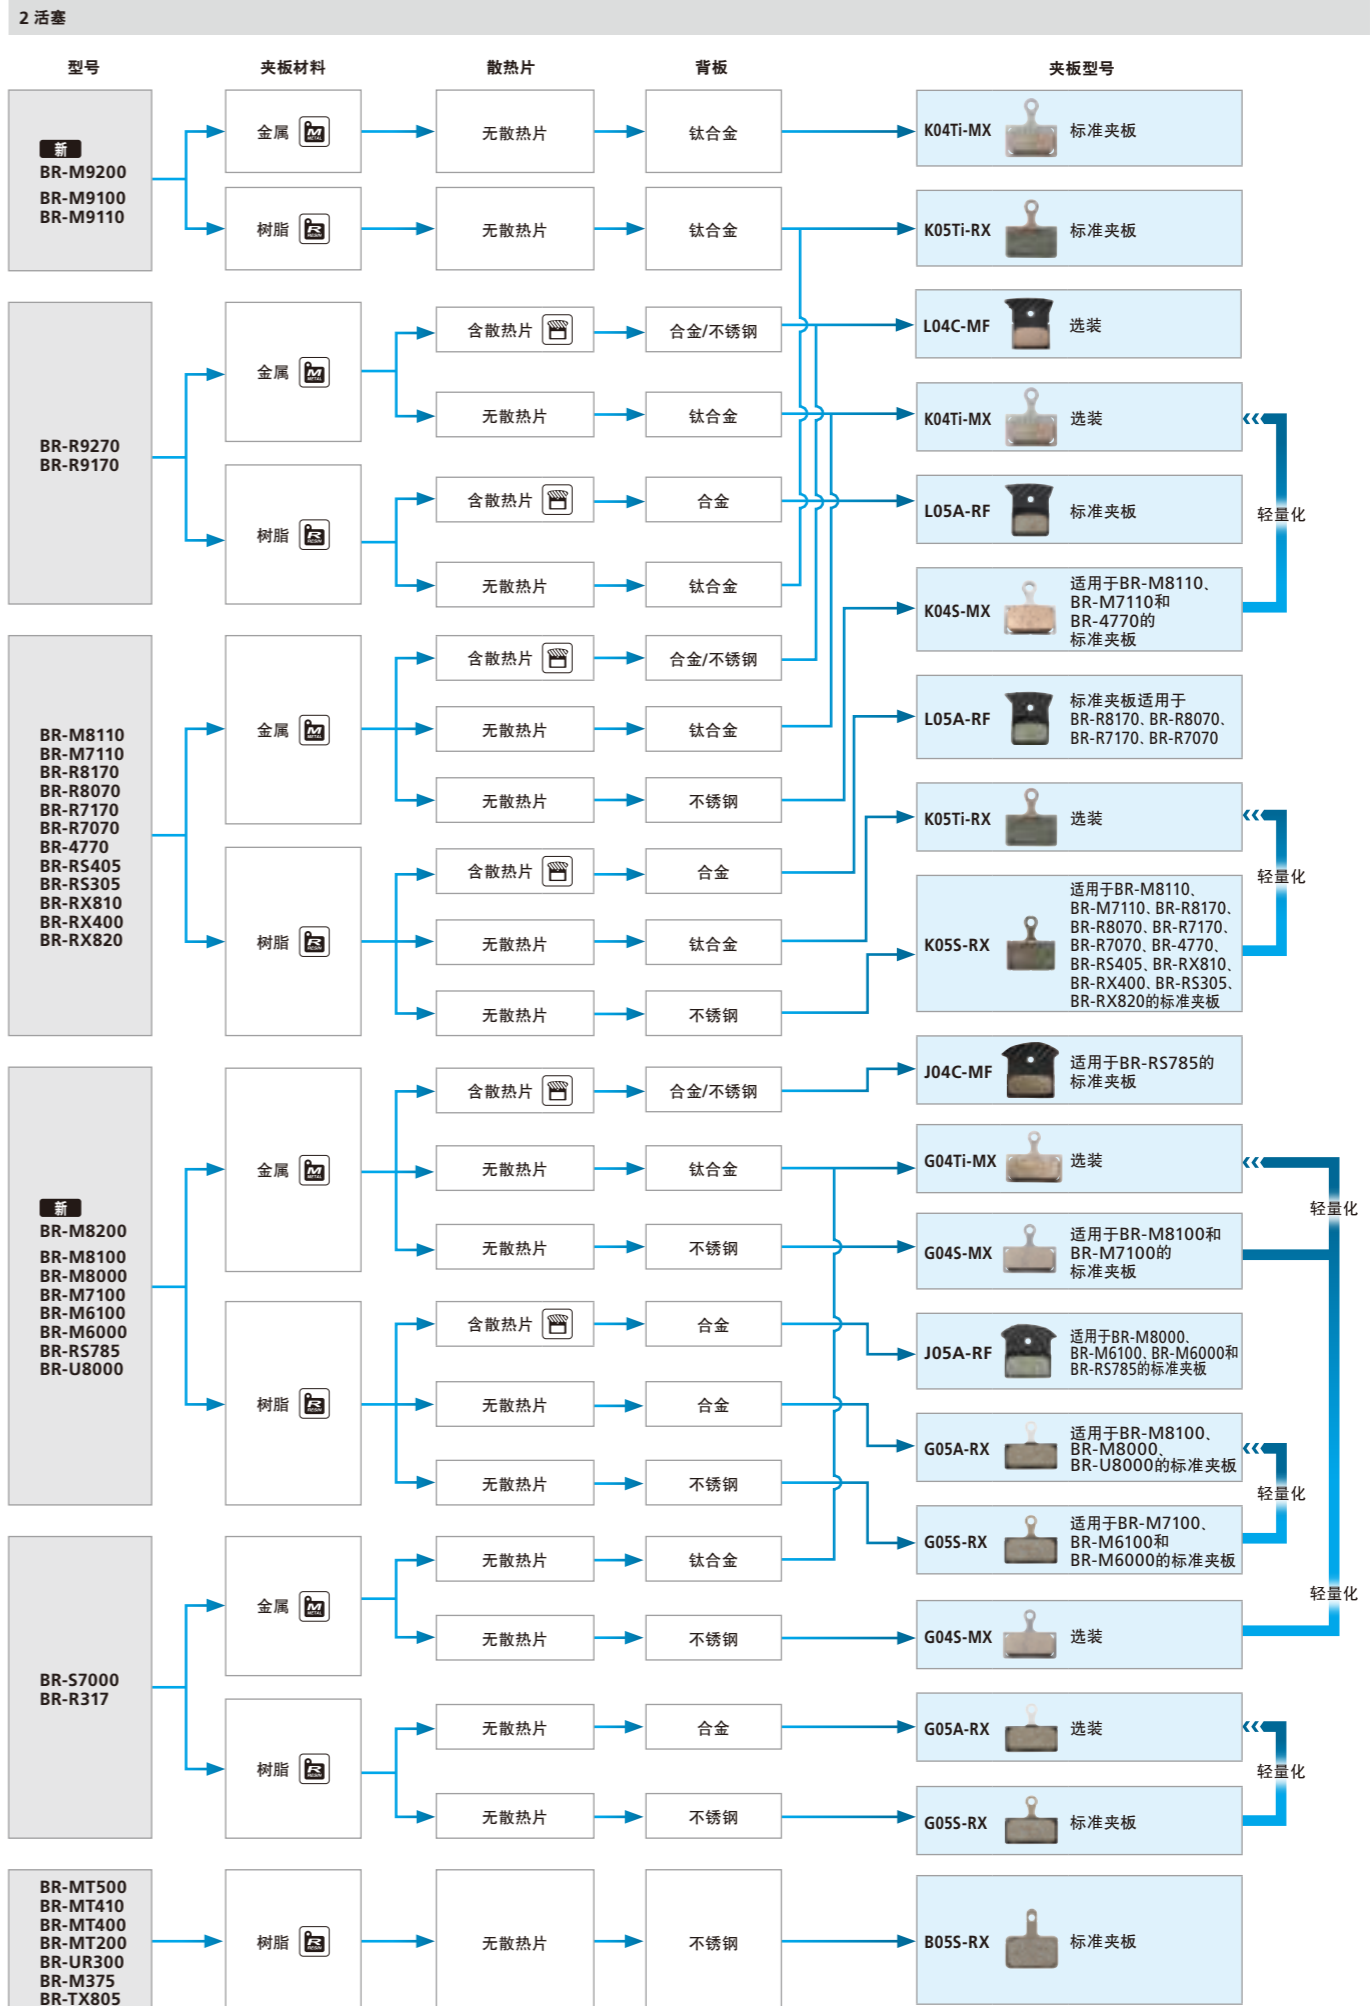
2 活塞

型号

夹板材料

散热片

背板

夹板型号

新
BR-M9200
BR-M9100
BR-M9110

金属 M
无散热片
钛合金
K04Ti-MX 标准夹板

树脂 R
无散热片
钛合金
K05Ti-RX 标准夹板

BR-R9270
BR-R9170

金属 M
含散热片
合金/不锈钢
L04C-MF 选装

无散热片
钛合金
K04Ti-MX 选装

树脂 R
含散热片
合金
L05A-RF 标准夹板

无散热片
钛合金
K04S-MX 适用于BR-M8110、BR-M7110和BR-4770的标准夹板

轻量化

BR-M8110
BR-M7110
BR-R8170
BR-R8070
BR-R7170
BR-R7070
BR-4770
BR-RS405
BR-RS305
BR-RX810
BR-RX400
BR-RX820

金属 M
含散热片
合金/不锈钢
无散热片
钛合金
L05A-RF 标准夹板适用于BR-R8170、BR-R8070、BR-R7170、BR-R7070
无散热片
不锈钢
K05Ti-RX 选装

树脂 R
含散热片
合金
无散热片
钛合金
K05S-RX 适用于BR-M8110、BR-M7110、BR-R8170、BR-R8070、BR-R7170、BR-R7070、BR-4770、BR-RS405、BR-RX810、BR-RX400、BR-RS305、BR-RX820的标准夹板
无散热片
不锈钢

轻量化

新
BR-M8200
BR-M8100
BR-M8000
BR-M7100
BR-M6100
BR-M6000
BR-RS785
BR-U8000

金属 M
含散热片
合金/不锈钢
J04C-MF 适用于BR-RS785的标准夹板
无散热片
钛合金
G04Ti-MX 选装
无散热片
不锈钢
G04S-MX 适用于BR-M8100和BR-M7100的标准夹板

树脂 R
含散热片
合金
J05A-RF 适用于BR-M8000、BR-M6100、BR-M6000和BR-RS785的标准夹板
无散热片
合金
G05A-RX 适用于BR-M8100、BR-M8000、BR-U8000的标准夹板
无散热片
不锈钢
G05S-RX 适用于BR-M7100、BR-M6100和BR-M6000的标准夹板

轻量化
轻量化
轻量化

BR-S7000
BR-R317

金属 M
无散热片
钛合金
无散热片
不锈钢
G04S-MX 选装

树脂 R
无散热片
合金
G05A-RX 选装
无散热片
不锈钢
G05S-RX 标准夹板

轻量化

BR-MT500
BR-MT410
BR-MT400
BR-MT200
BR-UR300
BR-M375
BR-TX805

树脂 R
无散热片
不锈钢
B05S-RX 标准夹板